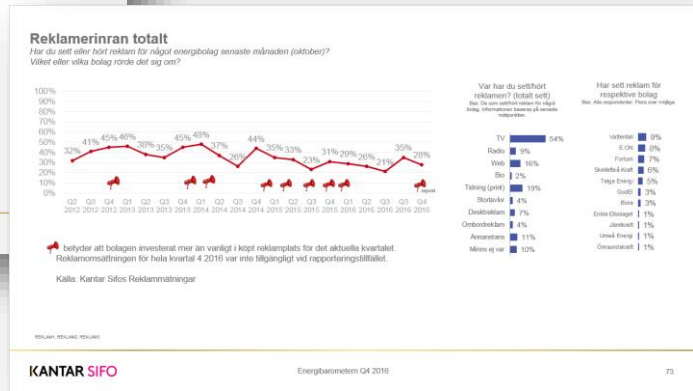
Reklamerinran totalt

Har du sett eller hört reklam för något energibolag senaste månaden (oktober)?
Vilket eller vilka bolag rörde det sig om?

100%
90%
80%
70%
60%
50%
40%
30%
20%
10%
0%

32% 41% 45% 46% 38% 35% 45% 48% 37% 26% 44% 35% 33% 23% 31% 29% 26% 21% 35% 28%

Q2 2012, Q3 2012, Q4 2012, Q1 2013, Q2 2013, Q3 2013, Q4 2013, Q1 2014, Q2 2014, Q3 2014, Q4 2014, Q1 2015, Q2 2015, Q3 2015, Q4 2015, Q1 2016, Q2 2016, Q3 2016, Q4 2016

Var har du sett/hört reklamen? (totalt sett)
Bas: De som sett/hört reklam för något bolag. Informationen baseras på senaste mätpunkten.

| | |
|---|---|
| TV | 54% |
| Radio | 9% |
| Webb | 16% |
| Bio | 2% |
| Tidning (print) | 19% |
| Storbildsreklam | 4% |
| Direktreklam | 7% |
| Ombordreklam | 4% |
| Annanstans | 11% |
| Minns ej var | 10% |

Har sett reklam för respektive bolag
Bas: Alla respondenter. Flera svar möjliga.

| | |
|---|---|
| Vattenfall | 9% |
| E.ON | 8% |
| Fortum | 7% |
| Skellefteå Kraft | 6% |
| Telge Energi | 5% |
| GodEl | 3% |
| Bixia | 3% |
| Emilia Elbolaget | 1% |
| Jämtkraft | 1% |
| Umeå Energi | 1% |
| Öresundskraft | 1% |

betyder att bolagen investerat mer än vanligt i köpt reklamplats för det aktuella kvartalet. Reklamomsättningen för hela kvartal 4 2016 var inte tillgänglig vid rapporteringstillfället.

Källa: Kantar Sifos Reklammätningar

REKLAM1, REKLAM2, REKLAM3

KANTAR SIFO

Energibarometern Q4 2016

73